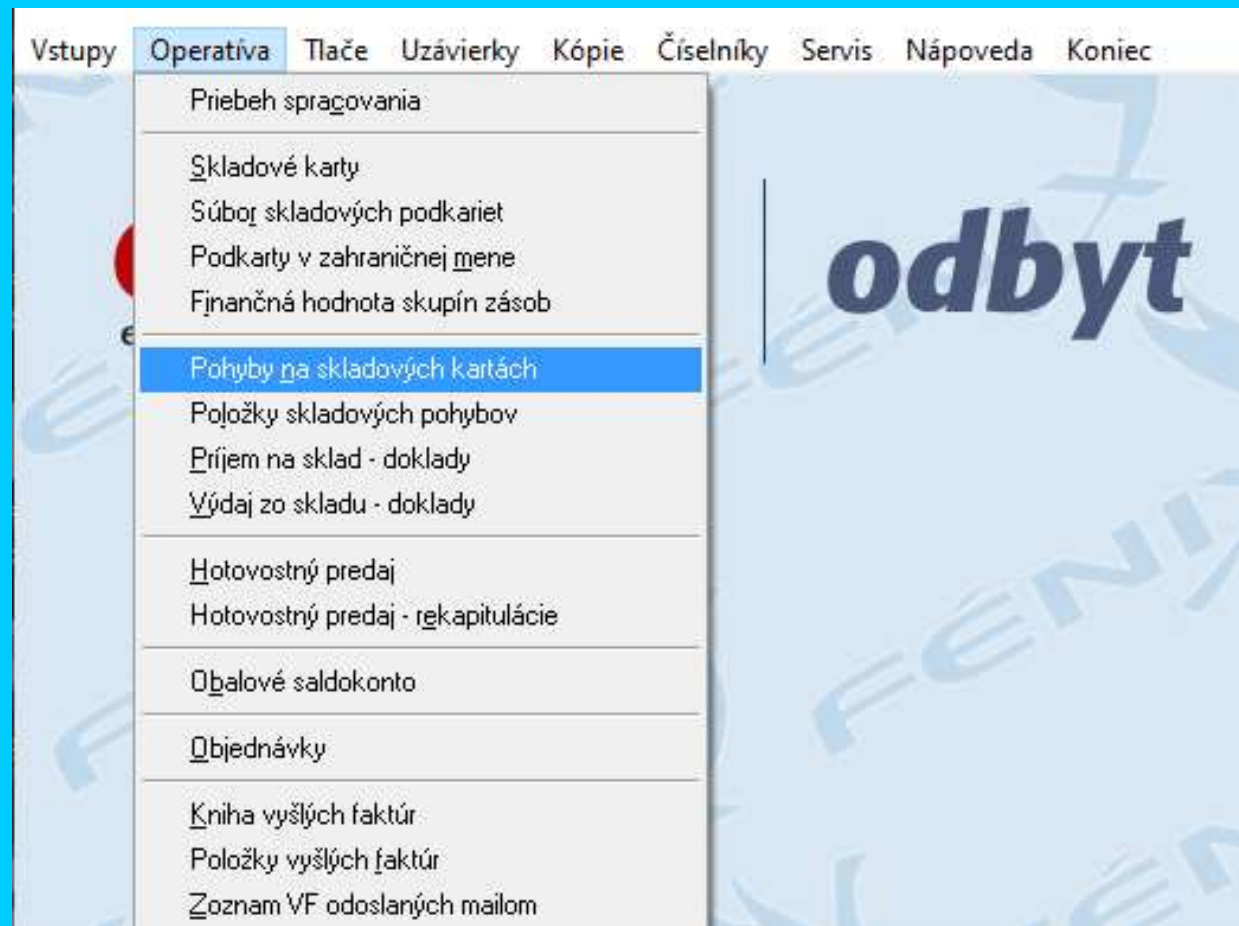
Vstupy Operatíva Tlače Uzávierky Kópie Číselníky Servis Nápoveda Koniec

Priebeh spracovania

Skladové karty
Súbor skladových podkariet
Podkarty v zahraničnej mene
Finančná hodnota skupín zásob

Pohyby na skladových kartách
Položky skladových pohybov
Príjem na sklad - doklady
Výdaj zo skladu - doklady

Hotovostný predaj
Hotovostný predaj - rekapitulácie

Obalové saldokonto

Objednávky

Kniha vyšlých faktúr
Položky vyšlých faktúr
Zoznam VF odoslaných mailom

odbyt

FENIX